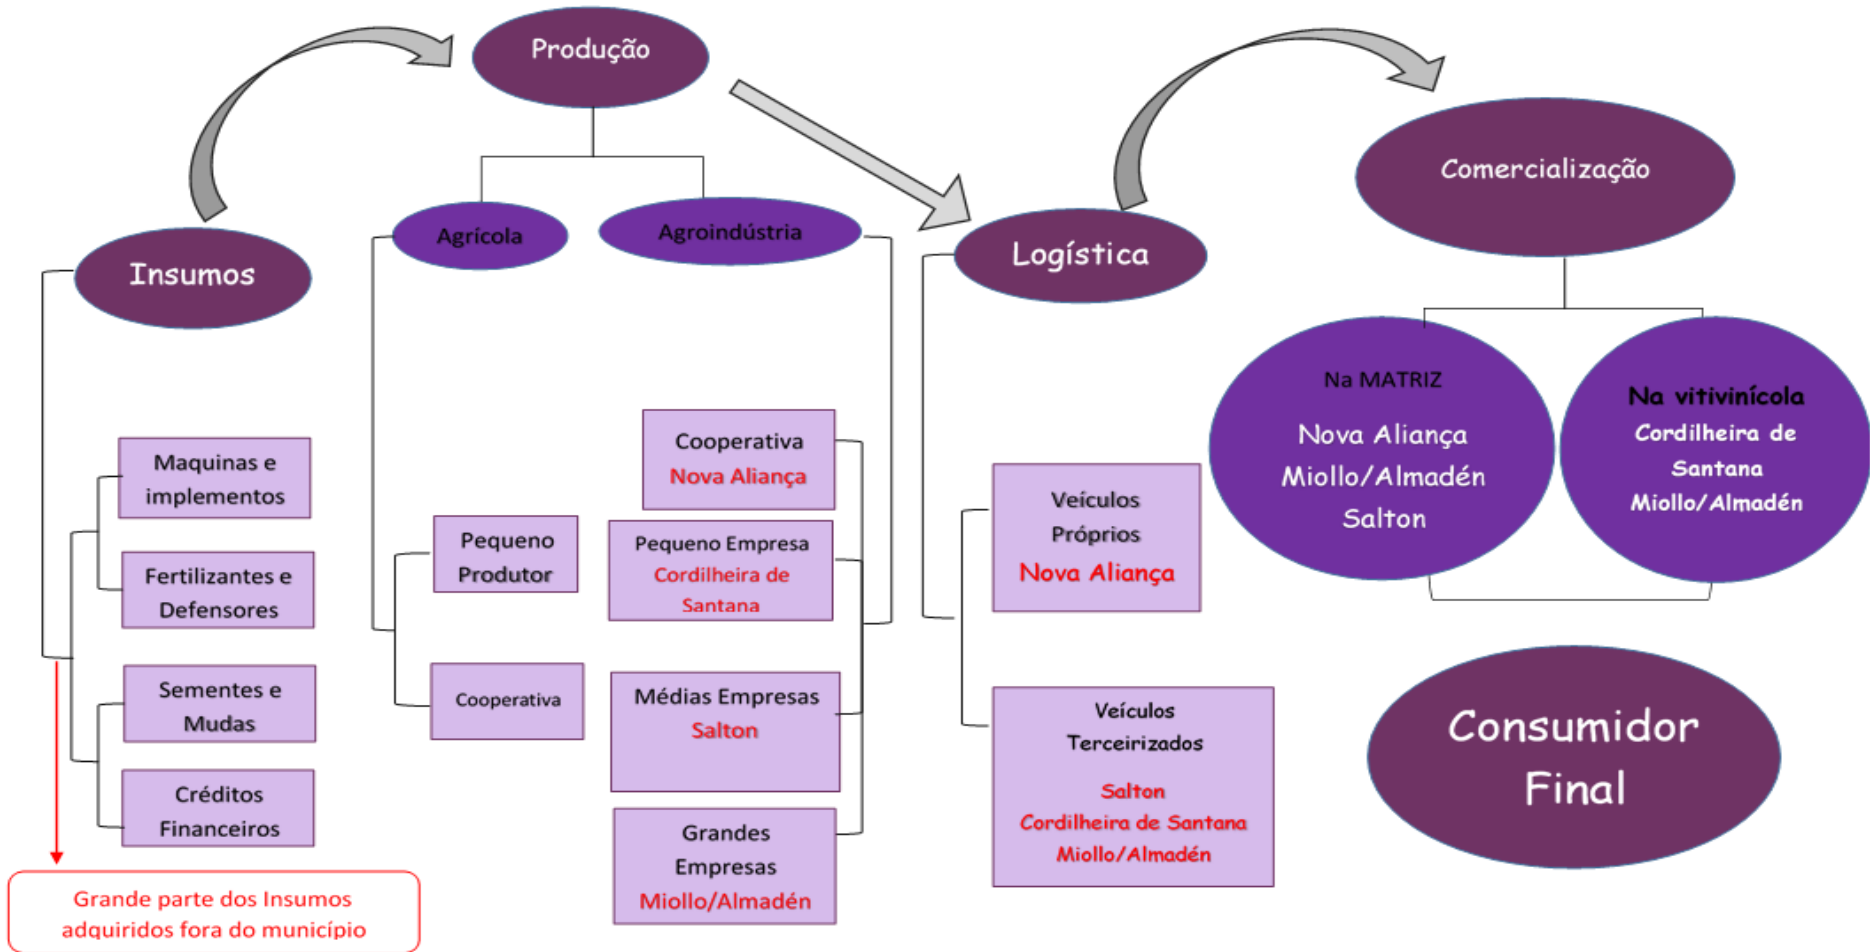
Produção

Agrícola

Agroindústria

Insumos

Logística

Comercialização

Maquinas e implementos

Fertilizantes e Defensores

Sementes e Mudas

Créditos Financeiros

Grande parte dos Insumos adquiridos fora do município

Pequeno Produtor

Cooperativa

Cooperativa Nova Aliança

Pequeno Empresa Cordilheira de Santana

Médias Empresas Salton

Grandes Empresas Miollo/Almadén

Veículos Próprios Nova Aliança

Veículos Terceirizados

Salton
Cordilheira de Santana
Miollo/Almadén

Na MATRIZ
Nova Aliança
Miollo/Almadén
Salton

Na vitivinícola
Cordilheira de Santana
Miollo/Almadén

Consumidor Final